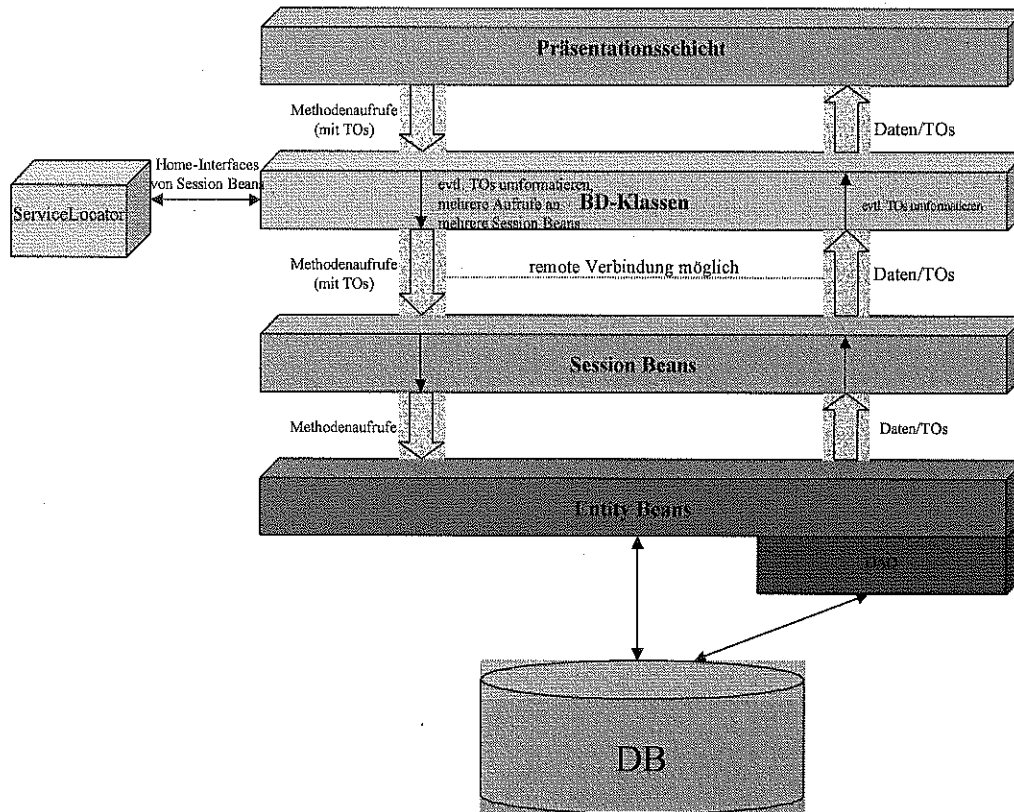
Präsentationsschicht

Methodenaufrufe (mit TOs)

Daten/TOs

Home-Interfaces von Session Beans

ServiceLocator

evtl. TOs umformatieren, mehrere Aufrufe an mehrere Session Beans

BD-Klassen

evtl. TOs umformatieren

Methodenaufrufe (mit TOs)

remote Verbindung möglich

Daten/TOs

Session Beans

Methodenaufrufe

Daten/TOs

Entity Beans

DAO

DB